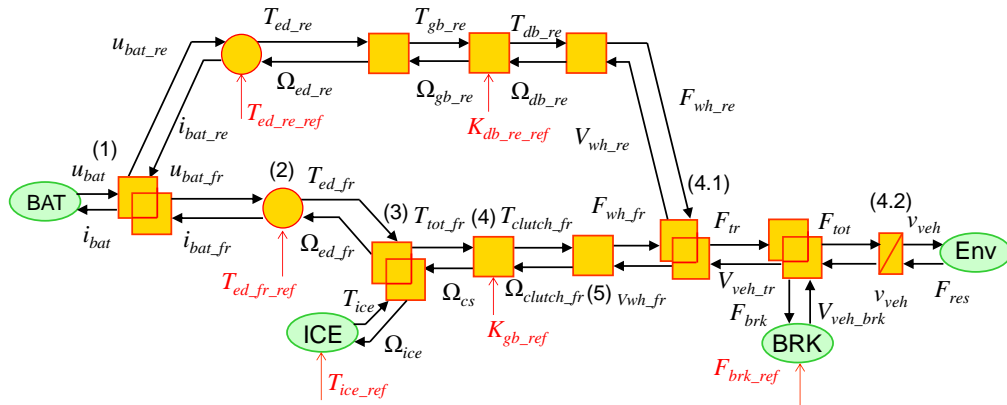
$T_{ed\_re}$
$u_{bat\_re}$
$T_{gb\_re}$
$T_{db\_re}$
$\Omega_{ed\_re}$
$\Omega_{gb\_re}$
$\Omega_{db\_re}$
$F_{wh\_re}$
$T_{ed\_re\_ref}$
$K_{db\_re\_ref}$
$i_{bat\_re}$
$V_{wh\_re}$
(1)
$u_{bat}$
$u_{bat\_fr}$
(2)
$T_{ed\_fr}$
(4.1)
(4.2)
BAT
(3)
$T_{tot\_fr}$
(4)
$T_{clutch\_fr}$
$F_{wh\_fr}$
$F_{tr}$
$F_{tot}$
$v_{veh}$
Env
$i_{bat}$
$i_{bat\_fr}$
$\Omega_{ed\_fr}$
$\Omega_{cs}$
$\Omega_{clutch\_fr}$
(5)
$V_{wh\_fr}$
$V_{veh\_tr}$
$v_{veh}$
$F_{res}$
$T_{ed\_fr\_ref}$
$T_{ice}$
$F_{brk}$
$V_{veh\_brk}$
ICE
$\Omega_{ice}$
$K_{gb\_ref}$
BRK
$T_{ice\_ref}$
$F_{brk\_ref}$